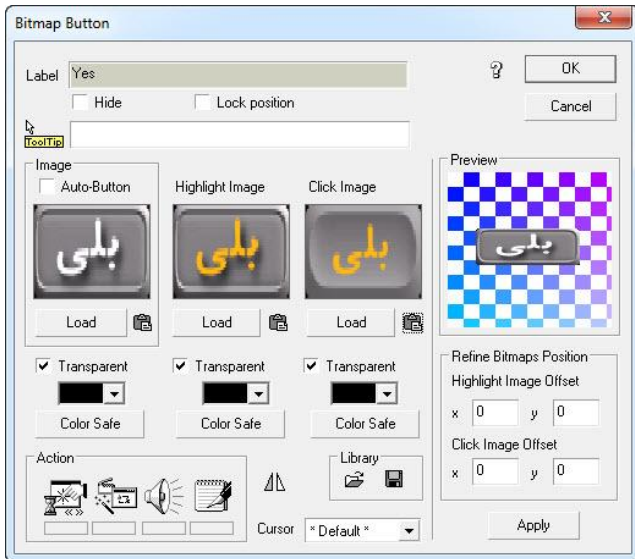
Bitmap Button

Label Yes

Hide Lock position

ToolTip

?

OK

Cancel

Image

Auto-Button

بلی

Highlight Image

بلی

Click Image

بلی

Load

Load

Load

Transparent

Transparent

Transparent

Color Safe

Color Safe

Color Safe

Preview

بلی

Refine Bitmaps Position

Highlight Image Offset

x 0 y 0

Click Image Offset

x 0 y 0

Action

Library

Cursor * Default *

Apply